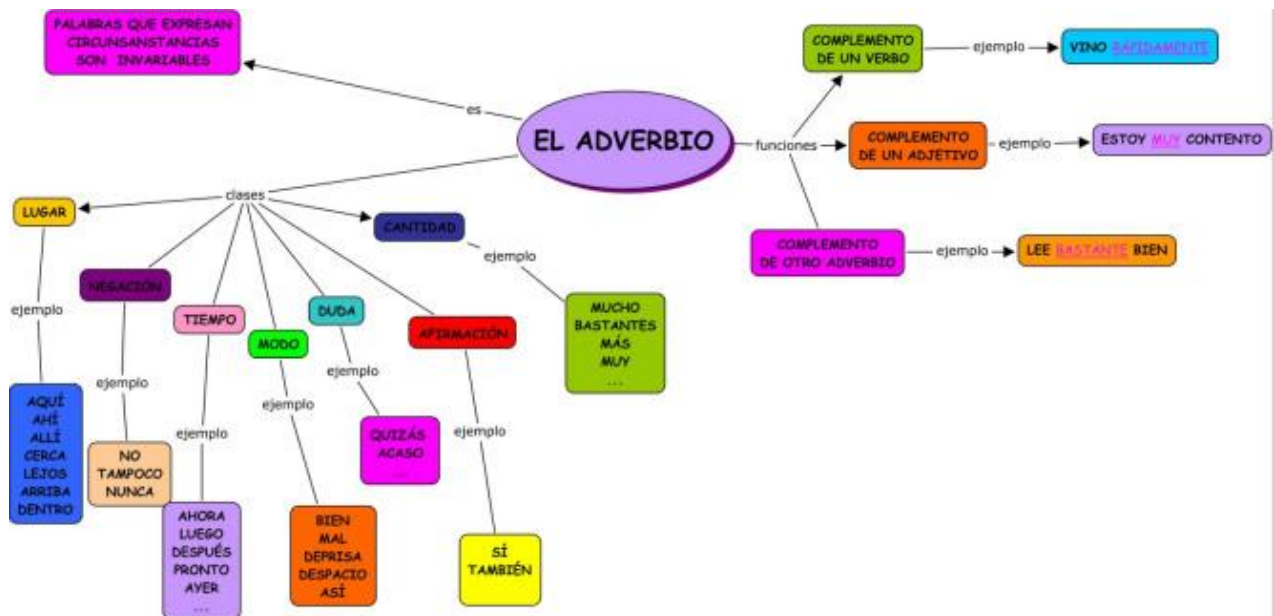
EL ADVERBIO

es

PALABRAS QUE EXPRESAN CIRCUNSANSTANCIAS SON INVARIABLES

funciones

COMPLEMENTO DE UN VERBO
ejemplo
VINO RAPIDAMENTE

COMPLEMENTO DE UN ADJETIVO
ejemplo
ESTOY MUY CONTENTO

COMPLEMENTO DE OTRO ADVERBIO
ejemplo
LEE BASTANTE BIEN

clases

LUGAR
ejemplo
AQUÍ
AHÍ
ALLÍ
CERCA
LEJOS
ARRIBA
DENTRO

NEGACIÓN
ejemplo
NO
TAMPOCO
NUNCA

TIEMPO
ejemplo
AHORA
LUEGO
DESPUÉS
PRONTO
AYER
...

MODO
ejemplo
BIEN
MAL
DEPRISA
DESPACIO
ASÍ

DUDA
ejemplo
QUIZÁS
ACASO

AFIRMACIÓN
ejemplo
SÍ
TAMBIÉN

CANTIDAD
ejemplo
MUCHO
BASTANTES
MÁS
MUY
...